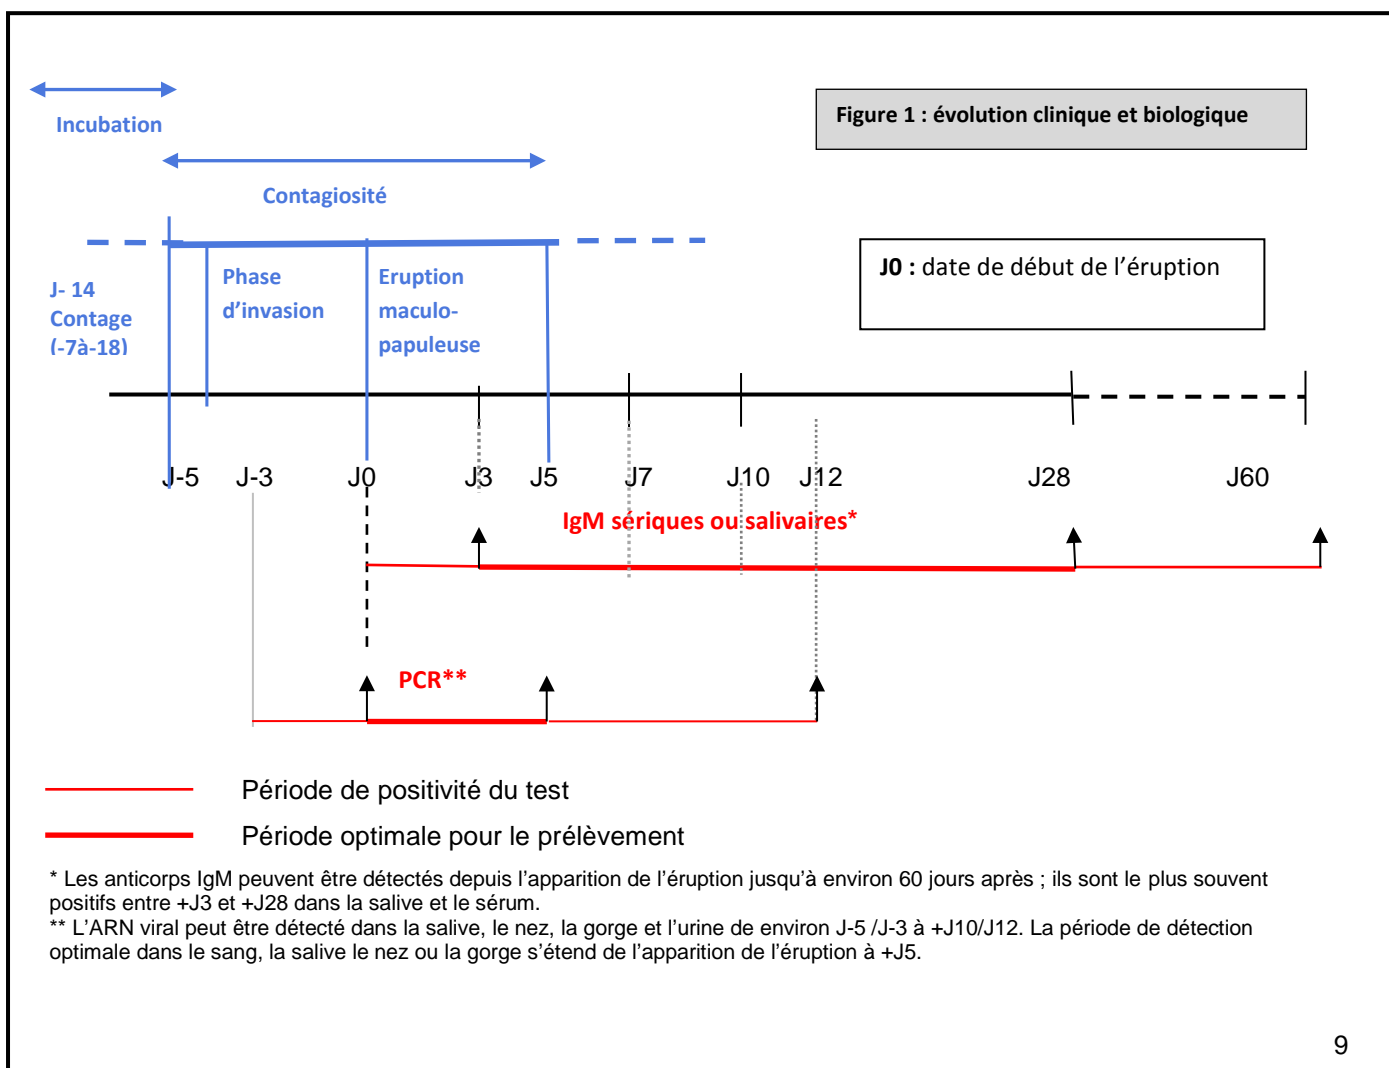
Incubation

Figure 1 : évolution clinique et biologique

Contagiosité

J0 : date de début de l'éruption

J- 14
Contage
(-7à-18)

Phase d'invasion

Eruption maculo-papuleuse

J-5 J-3 J0 J3 J5 J7 J10 J12 J28 J60

IgM sériques ou salivaires*

PCR**

Période de positivité du test

Période optimale pour le prélèvement

* Les anticorps IgM peuvent être détectés depuis l'apparition de l'éruption jusqu'à environ 60 jours après ; ils sont le plus souvent positifs entre +J3 et +J28 dans la salive et le sérum.
** L'ARN viral peut être détecté dans la salive, le nez, la gorge et l'urine de environ J-5 /J-3 à +J10/J12. La période de détection optimale dans le sang, la salive le nez ou la gorge s'étend de l'apparition de l'éruption à +J5.

9